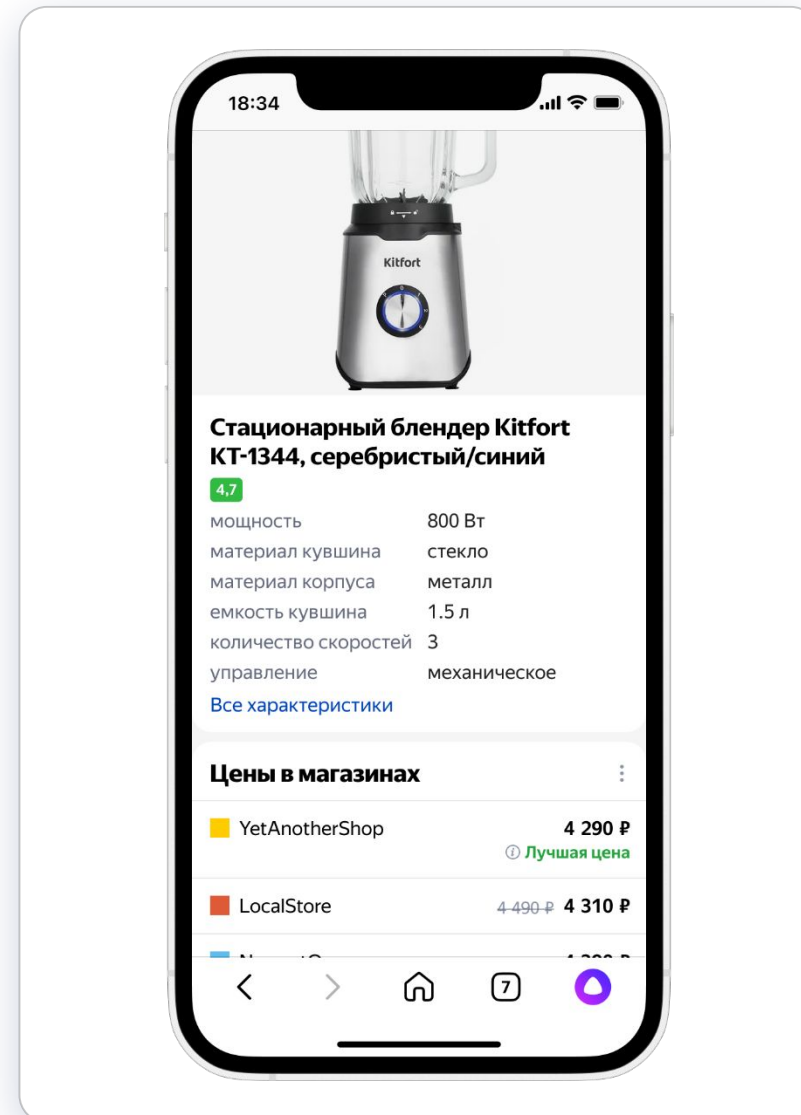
18:34

Kitfort

Стационарный блендер Kitfort KT-1344, серебристый/синий

4,7

| мощность | 800 Вт |
|---|---|
| материал кувшина | стекло |
| материал корпуса | металл |
| емкость кувшина | 1.5 л |
| количество скоростей | 3 |
| управление | механическое |

Все характеристики

Цены в магазинах

YetAnotherShop 4 290 ₽
ⓘ Лучшая цена

LocalStore 4 490 ₽ 4 310 ₽

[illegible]

7